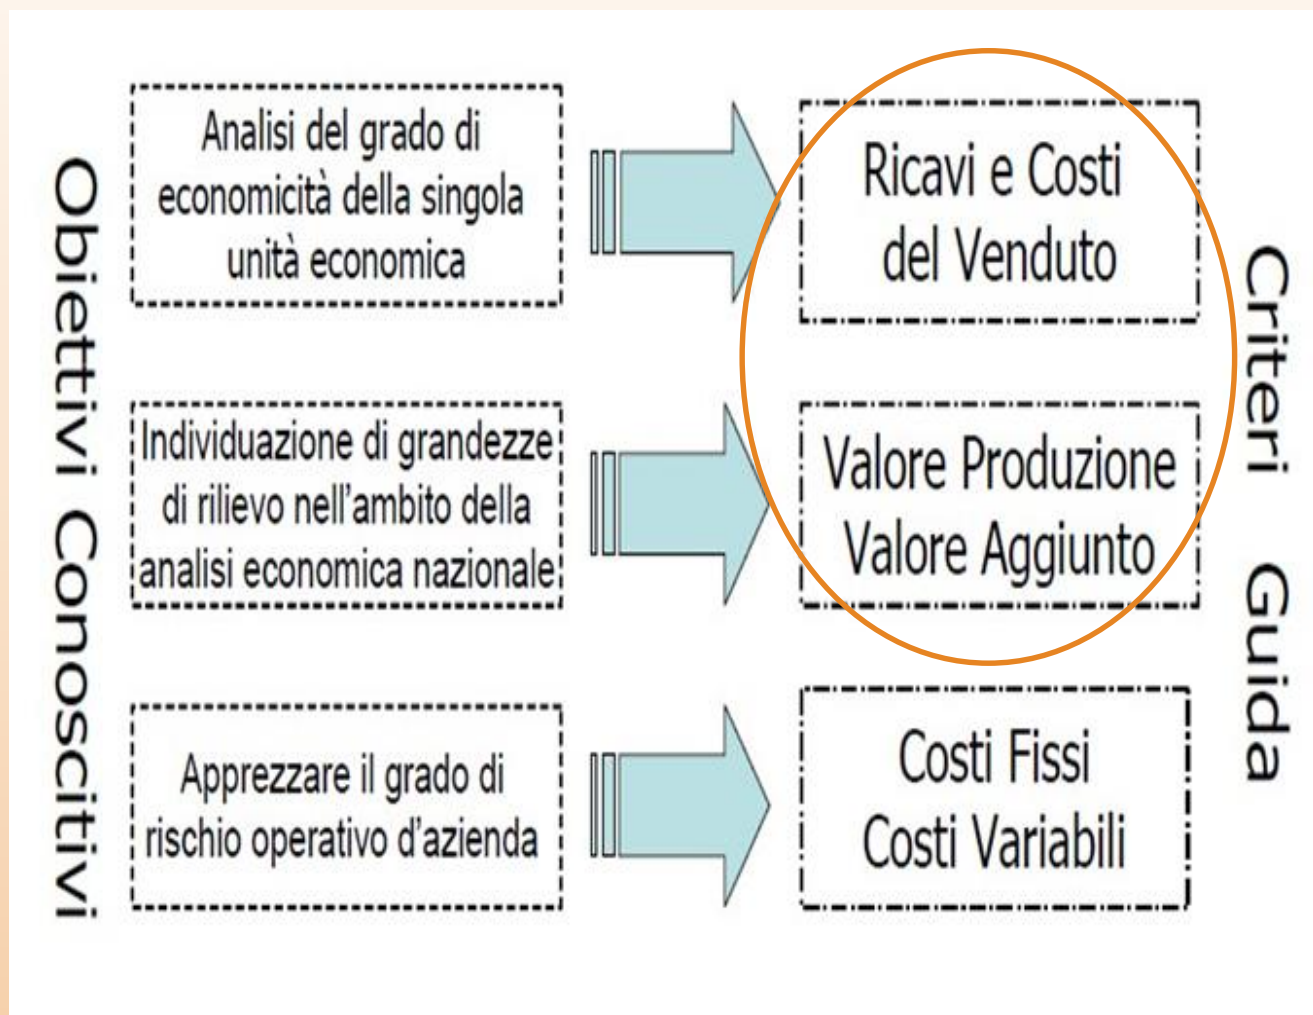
Obiettivi Conoscitivi

Analisi del grado di economicità della singola unità economica

Ricavi e Costi del Venduto

Individuazione di grandezze di rilievo nell'ambito della analisi economica nazionale

Valore Produzione Valore Aggiunto

Apprezzare il grado di rischio operativo d'azienda

Costi Fissi Costi Variabili

Criteri Guida